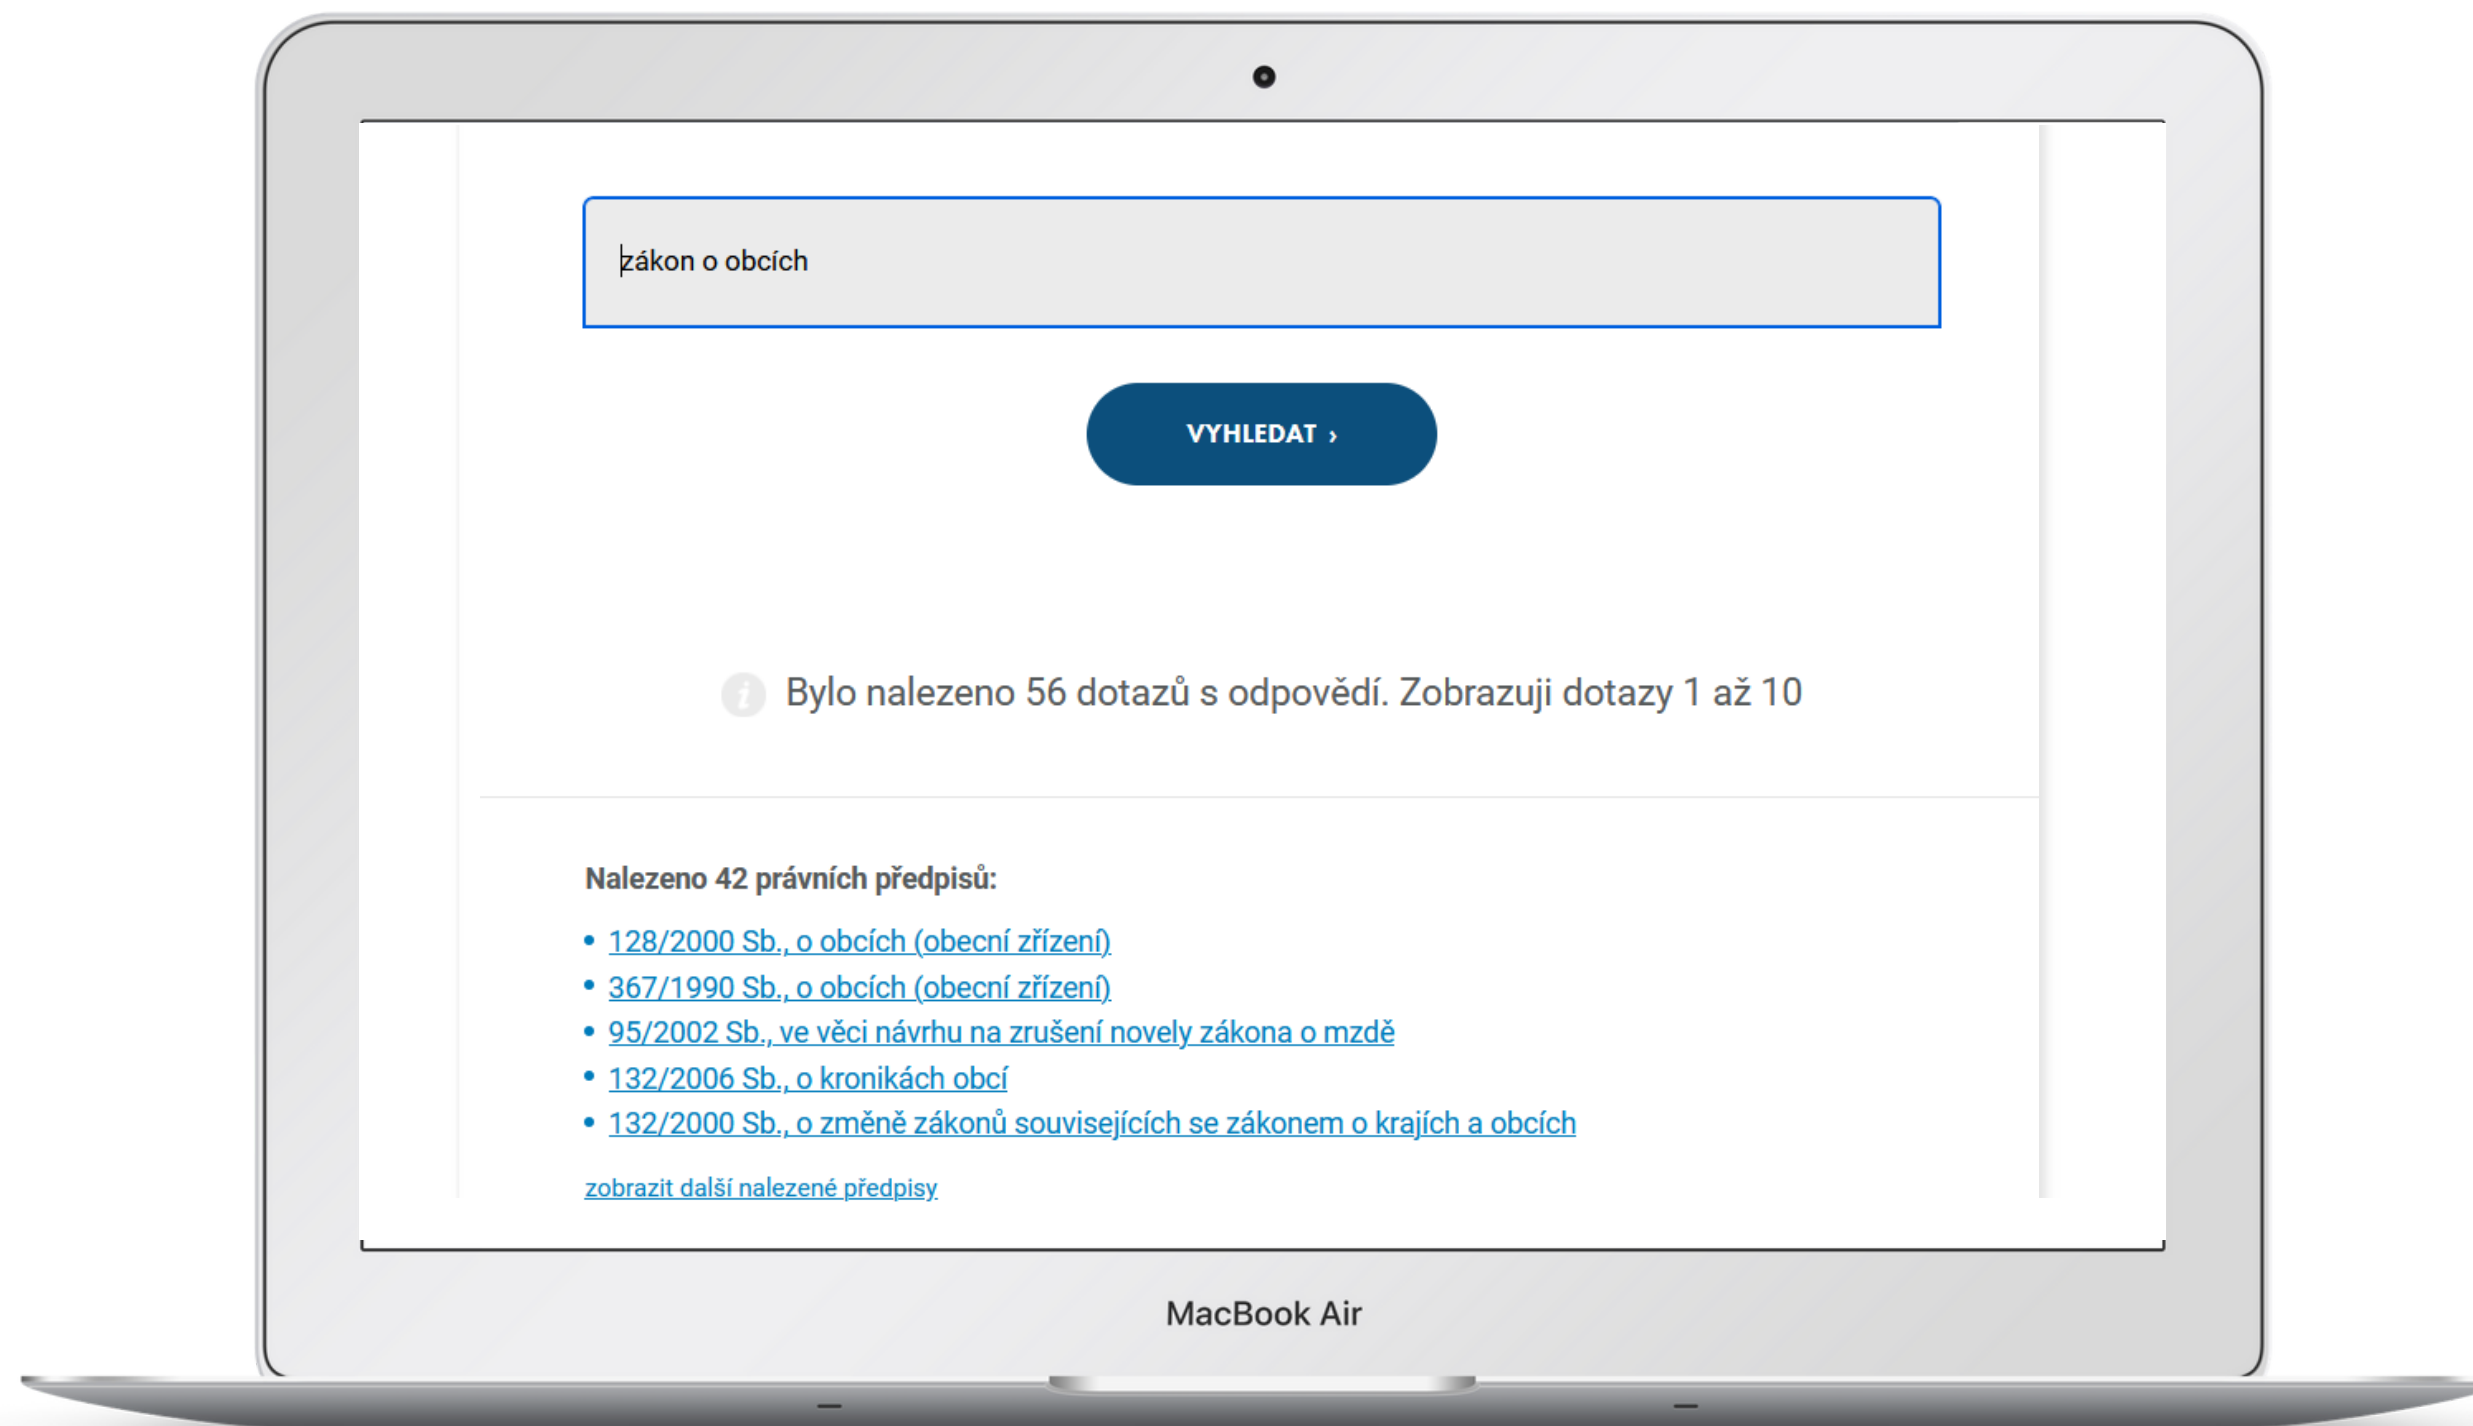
zákon o obcích

VYHLEDAT ›

Bylo nalezeno 56 dotazů s odpovědí. Zobrazuji dotazy 1 až 10

Nalezeno 42 právních předpisů:

- 128/2000 Sb., o obcích (obecní zřízení)
- 367/1990 Sb., o obcích (obecní zřízení)
- 95/2002 Sb., ve věci návrhu na zrušení novely zákona o mzdě
- 132/2006 Sb., o kronikách obcí
- 132/2000 Sb., o změně zákonů souvisejících se zákonem o krajích a obcích

zobrazit další nalezené předpisy

MacBook Air